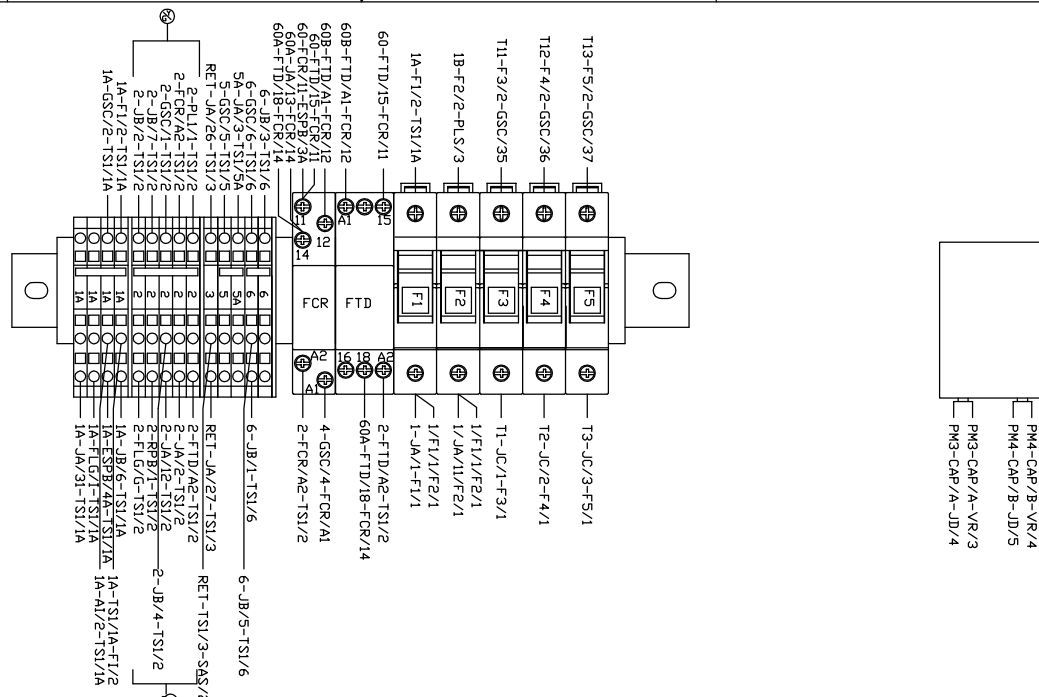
1A-GSC/2-TSI/1A
1A-F1/2-TSI/1A
2-JB/7-TSI/2
2-GSC/1-TSI/2
2-FCR/A2-TSI/2
2-PL1/1-TSI/2
RET-JA/26-TSI/3
5-GSC/5-TSI/5
5A-JA/3-TSI/5A
6-GSC/6-TSI/6
6-JB/3-TSI/6
60A-FTD/18-FCR/14
60A-JA/13-FCR/14
60-FCR/11-ESPB/3A
60-FTD/15-FCR/11
60B-FTD/A1-FCR/12
60B-FTD/A1-FCR/12
60-FTD/15-FCR/11
1A-F1/2-TSI/1A
1B-F2/2-PLS/3
T11-F3/2-GSC/35
T12-F4/2-GSC/36
T13-F5/2-GSC/37

1A 1A 1A 2 2 2 2 2 2 3 5 5A 6 6
11 12 14 A1 15
FCR FTD
F1 F2 F3 F4 F5
A2 A1 16 18 A2

1A-JA/31-TSI/1A
1A-FLG/1-TSI/1A
1A-ESPB/4A-TSI/1A
1A-JB/6-TSI/1A
2-FLG/G-TSI/2
2-RPB/1-TSI/2
2-JA/12-TSI/2
2-JA/2-TSI/2
2-FTD/A2-TSI/2
RET-JA/27-TSI/3
6-JB/1-TSI/6
1A-A1/2-TSI/1A
1A-TSI/1A-F1/2
2-JB/4-TSI/2
RET-TSI/3-SAS/
6-JB/5-TSI/6
2-FCR/A2-TSI/2
4-GSC/4-FCR/A1
60A-FTD/18-FCR/14
2-FTD/A2-TSI/2
1-JA/1-F1/1
1/F1/1/F2/1
1/JA/11/F2/1
1/F1/1/F2/1
T1-JC/1-F3/1
T2-JC/2-F4/1
T3-JC/3-F5/1

PM3-CAP/A-JD/4
PM3-CAP/A-VR/3
PM4-CAP/B-JD/5
PM4-CAP/B-VR/4